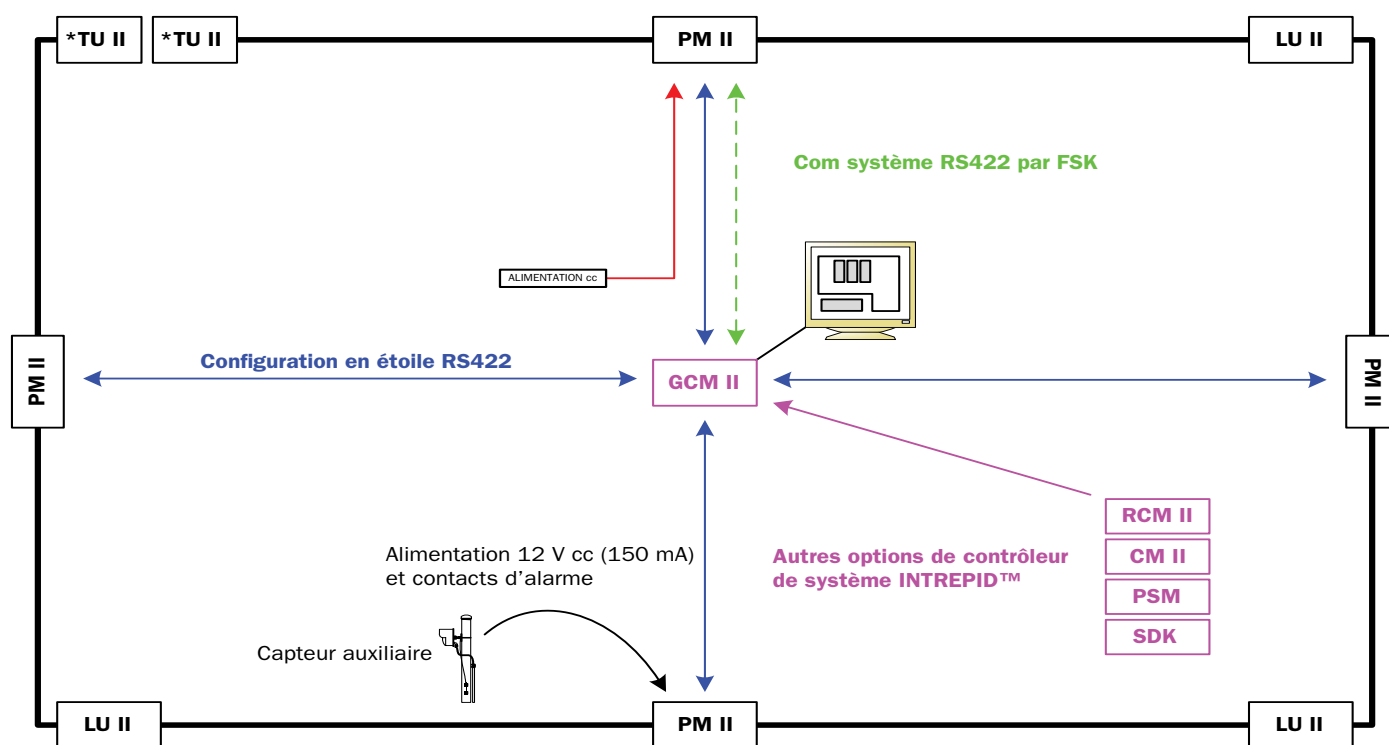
*TU II

*TU II

PM II

LU II

Com système RS422 par FSK

ALIMENTATION cc

PM II

Configuration en étoile RS422

GCM II

PM II

RCM II

CM II

PSM

SDK

Autres options de contrôleur de système INTREPID™

Alimentation 12 V cc (150 mA) et contacts d'alarme

Capteur auxiliaire

LU II

PM II

LU II